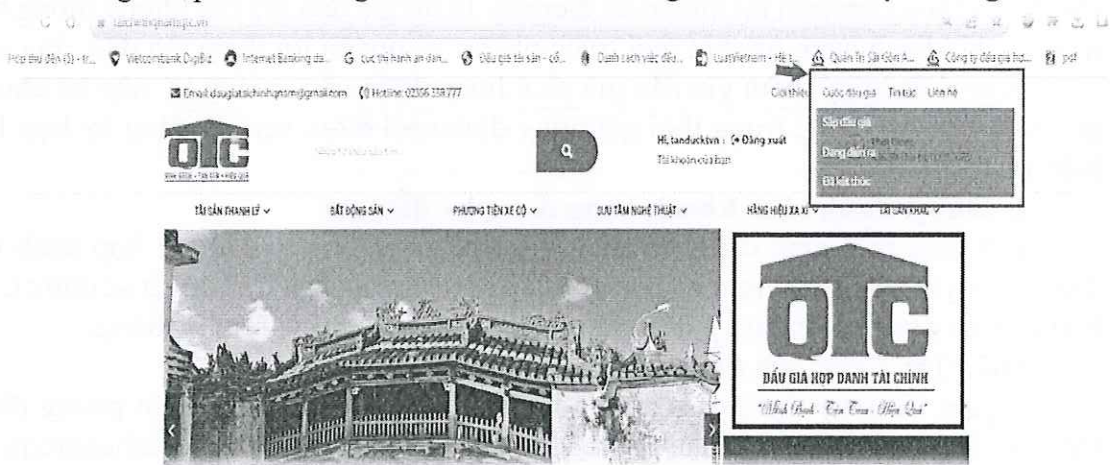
taichinhqnam.gov.vn

Hộp thư đến (3) - tr... Vietcombank DigiBiz Internet Banking da... cục thi hành án dân... Đấu giá tài sản - cổ... Danh sách việc đấu... LuatVietnam - Hệ t... Quản lý tài sản A... Công ty đấu giá họ... pdf

Email: daugiataichinhqnam@gmail.com Hotline: 02356 358 777

Giới thiệu Cuộc đấu giá Tin tức Liên hệ

QTC

Sắp đấu giá

Đang diễn ra

Đã kết thúc

Hi, tanducktvn : Đăng xuất
Tài khoản của bạn

TÀI SẢN THANH LÝ ∨ BẤT ĐỘNG SẢN ∨ PHƯƠNG TIỆN XE CỘ ∨ SƯU TẦM NGHỆ THUẬT ∨ HÀNG HIỆU XA XỈ ∨ TÀI SẢN KHÁC ∨

QTC
ĐẤU GIÁ HỢP DANH TÀI CHÍNH
"Minh Bạch - Tin Cậy - Hiệu Quả"